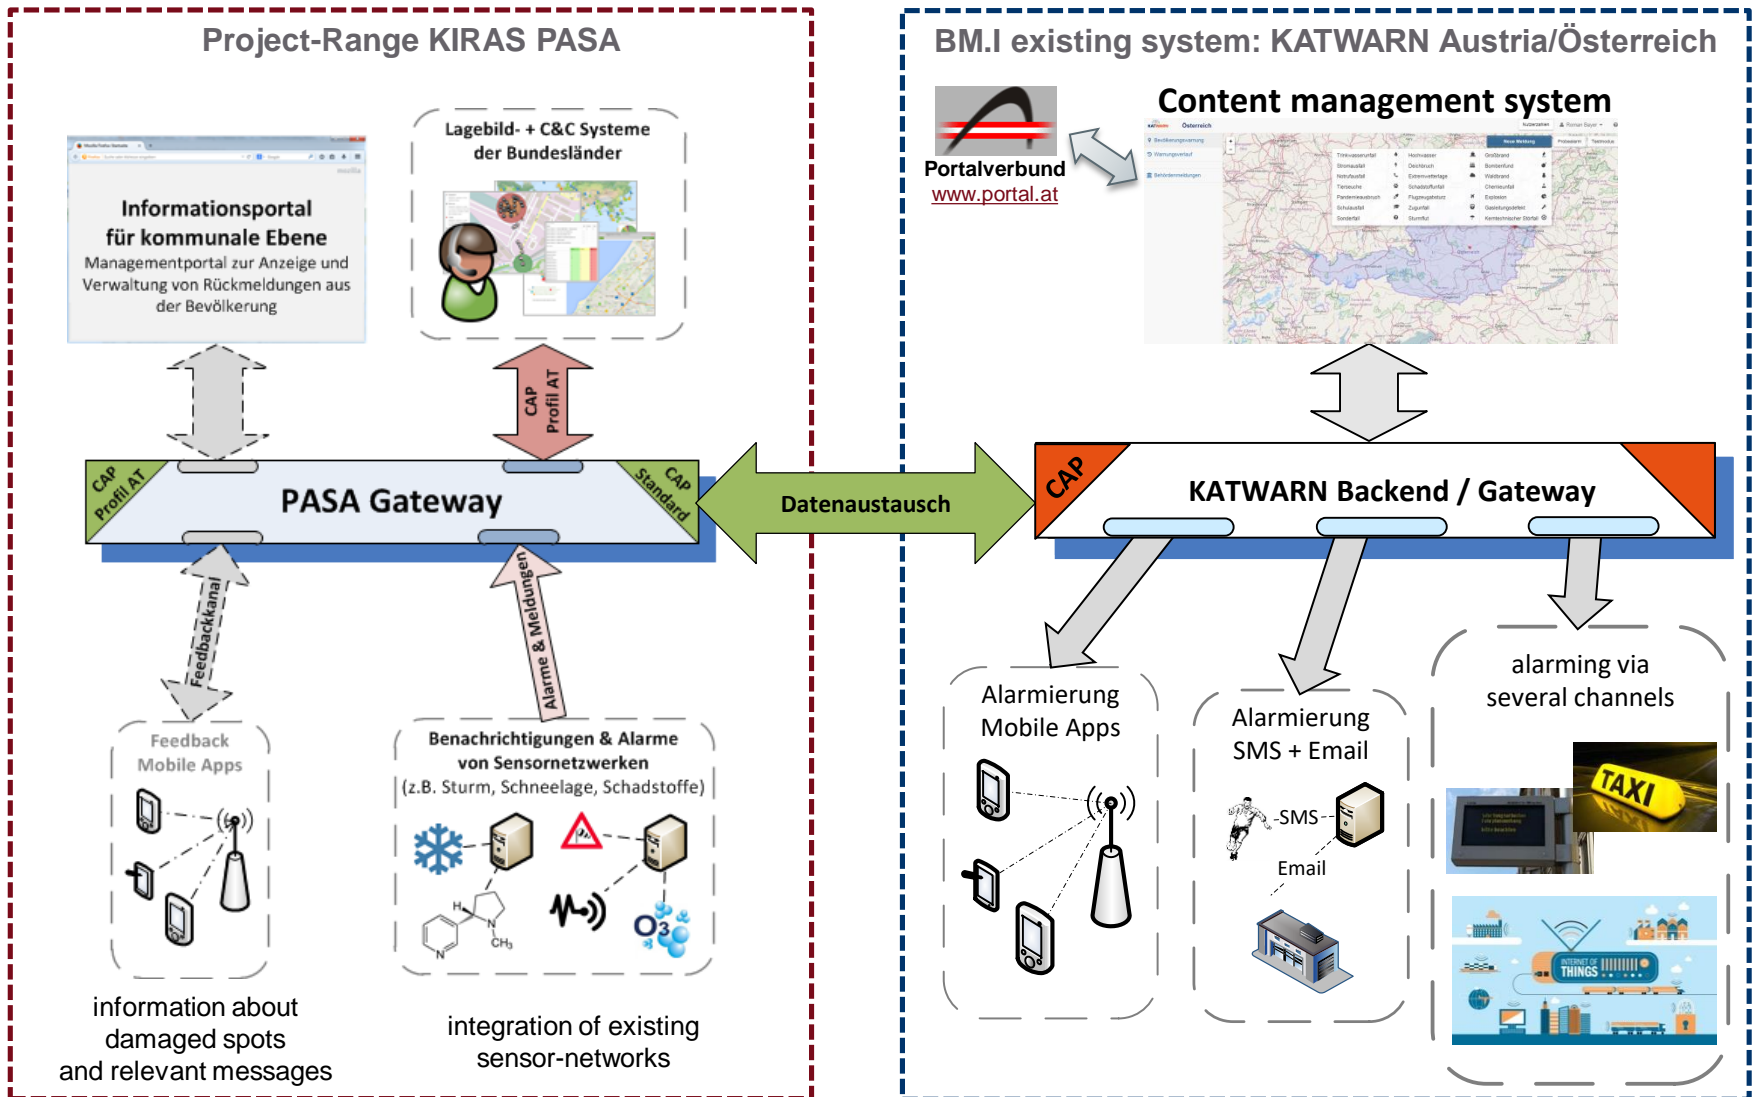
Project-Range KIRAS PASA

BM.I existing system: KATWARN Austria/Österreich

Informationsportal für kommunale Ebene
Managementportal zur Anzeige und Verwaltung von Rückmeldungen aus der Bevölkerung

Lagebild- + C&C Systeme der Bundesländer

Portalverbund
www.portal.at

Content management system

CAP Profil AT

CAP Profil AT

PASA Gateway

CAP Standard

Datenaustausch

CAP

KATWARN Backend / Gateway

Feedbackkanal

Alarme & Meldungen

Feedback Mobile Apps

Benachrichtigungen & Alarme von Sensornetzwerken (z.B. Sturm, Schneelage, Schadstoffe)

$O_3$

information about damaged spots and relevant messages

integration of existing sensor-networks

Alarmierung Mobile Apps

Alarmierung SMS + Email

SMS

Email

alarming via several channels

TAXI

INTERNET OF THINGS